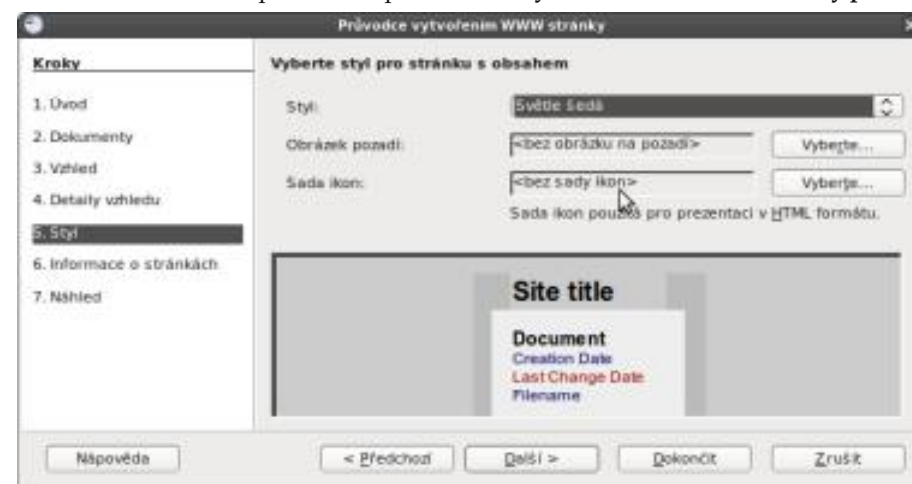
Průvodce vytvořením WWW stránky

Kroky

1. Úvod
2. Dokumenty
3. Vzhled
4. Detaily vzhledu
5. Styl
6. Informace o stránkách
7. Náhled

Vyberte styl pro stránku s obsahem

Styl: Světle šedá

Obrázek pozadí: <bez obrázku na pozadí> Vyberte...

Sada ikon: <bez sady ikon> Vyberte...

Sada ikon použita pro prezentaci v HTML formátu.

Site title

Document
Creation Date
Last Change Date
Filename

Nápověda < Předchozí Další > Dokončit Zrušit